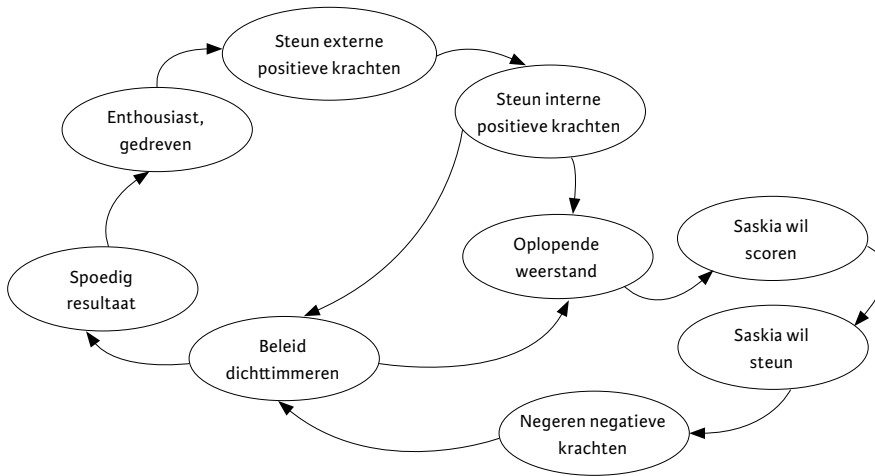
Steun externe positieve krachten

Steun interne positieve krachten

Enthousiast, gedreven

Oplopende weerstand

Saskia wil scoren

Spoedig resultaat

Saskia wil steun

Beleid dichttimmeren

Negeren negatieve krachten